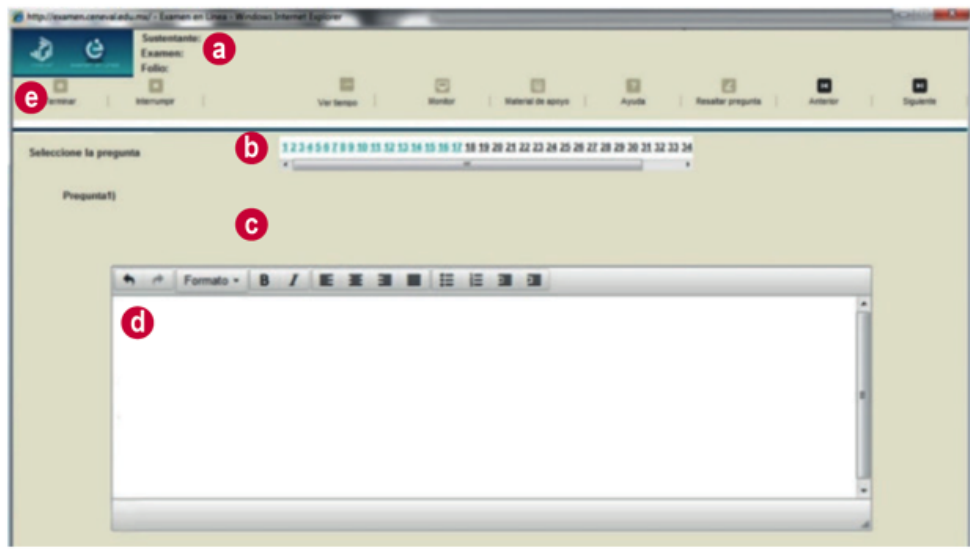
http://examen.ceneval.edu.mx/ - Examen en Línea - Windows Internet Explorer

Sustentante:
Examen:
Folio:

a

e

Terminar | Interrumpir | Ver tiempo | Monitor | Material de apoyo | Ayuda | Resaltar pregunta | Anterior | Siguiente

Seleccione la pregunta

b

1 2 3 4 5 6 7 8 9 10 11 12 13 14 15 16 17 18 19 20 21 22 23 24 25 26 27 28 29 30 31 32 33 34

Pregunta1)

c

Formato

B I

d